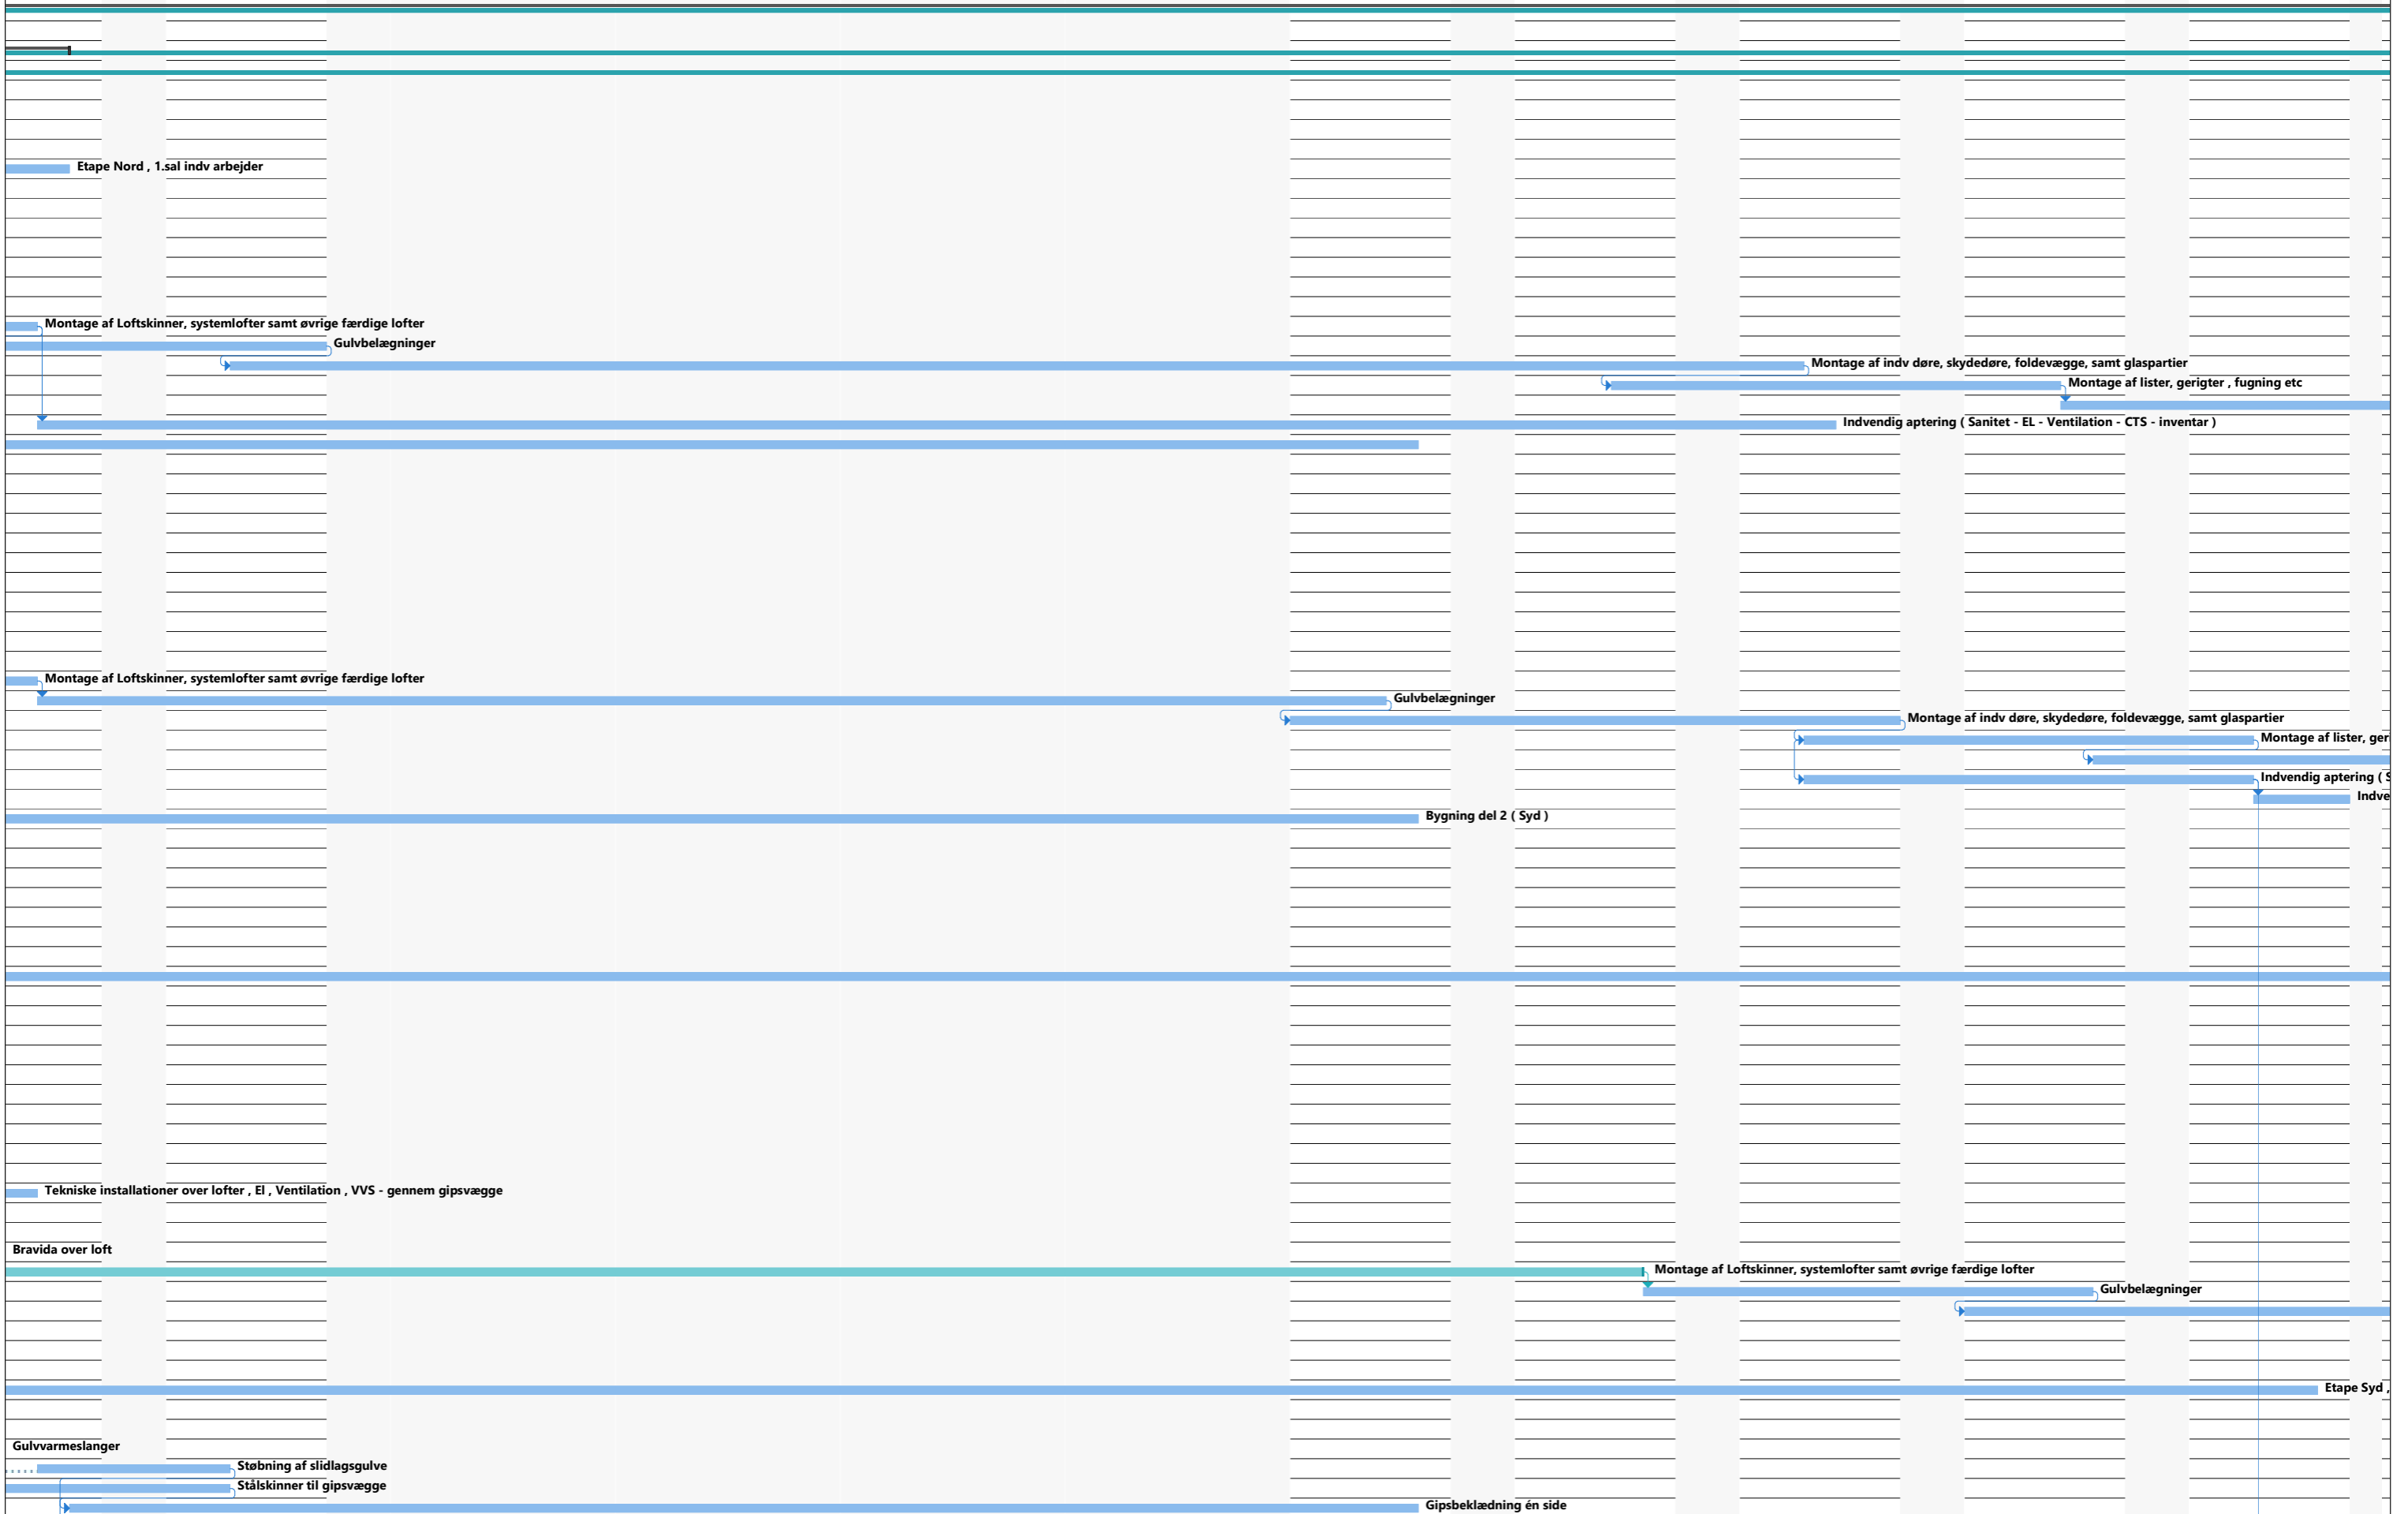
Etape Nord , 1.sal indv arbejder

Montage af Loftskinner, systemlofter samt øvrige færdige lofter
Gulvbelægninger
Montage af indv døre, skydedøre, foldevægge, samt glaspartier
Montage af lister, gerigter , fugning etc
Indvendig aptering ( Sanitet - EL - Ventilation - CTS - inventar )

Montage af Loftskinner, systemlofter samt øvrige færdige lofter
Gulvbelægninger
Montage af indv døre, skydedøre, foldevægge, samt glaspartier
Montage af lister, ger
Indvendig aptering ( S
Indve
Bygning del 2 ( Syd )

Tekniske installationer over lofter , El , Ventilation , VVS - gennem gipsvægge

Bravida over loft
Montage af Loftskinner, systemlofter samt øvrige færdige lofter
Gulvbelægninger

Etape Syd ,

Gulvvarmeslanger
Støbning af slidlagsgulve
Stålskinner til gipsvægge
Gipsbeklædning én side